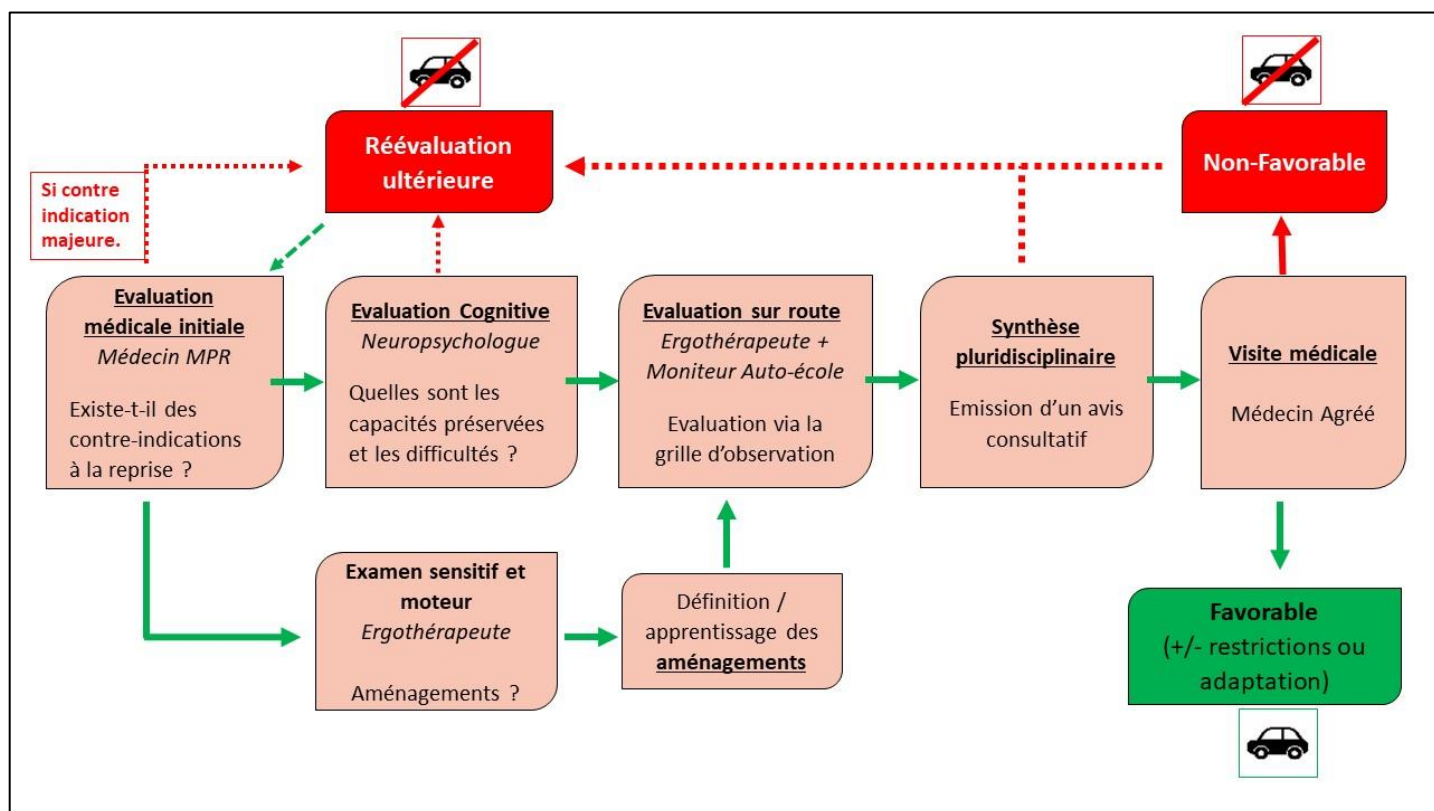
Réévaluation ultérieure

Non-Favorable

Si contre indication majeure.

Evaluation médicale initiale
Médecin MPR

Existe-t-il des contre-indications à la reprise ?

Evaluation Cognitive
Neuropsychologue

Quelles sont les capacités préservées et les difficultés ?

Evaluation sur route
Ergothérapeute + Moniteur Auto-école

Evaluation via la grille d'observation

Synthèse pluridisciplinaire

Emission d'un avis consultatif

Visite médicale

Médecin Agréé

Examen sensitif et moteur
Ergothérapeute

Aménagements ?

Définition / apprentissage des aménagements

Favorable
(+/- restrictions ou adaptation)